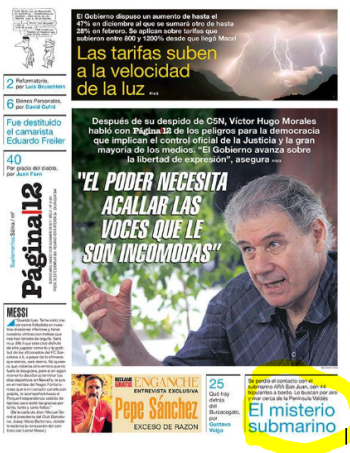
El Gobierno dispuso un aumento de hasta el 47% en diciembre al que se sumará otro de hasta 28% en febrero. Se aplican sobre tarifas que subieron entre 800 y 1200% desde que llegó Macri

Las tarifas suben a la velocidad de la luz P/4-5

2 Reformatorio, por Luis Bruschtein

6 Bienes Personales, por David Cufré

Fue destituido el camarista Eduardo Freiler

40 Por gracia del diablo, por Juan Forn

Después de su despido de C5N, Víctor Hugo Morales habló con Página|12 de los peligros para la democracia que implican el control oficial de la Justicia y la gran mayoría de los medios. "El Gobierno avanza sobre la libertad de expresión", asegura P/2-3

"EL PODER NECESITA ACALLAR LAS VOCES QUE LE SON INCOMODAS"

Página|12

MESSI

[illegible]

ENGANCHE
ENTREVISTA EXCLUSIVA
Pepe Sánchez
EXCESO DE RAZON

25 Qué hay detrás del Burzaco­gate, por Gustavo Veiga

Se perdió el contacto con el submarino ARA San Juan, con 44 tripulantes a bordo. Lo buscan por aire y mar cerca de la Península Valdés

El misterio submarino